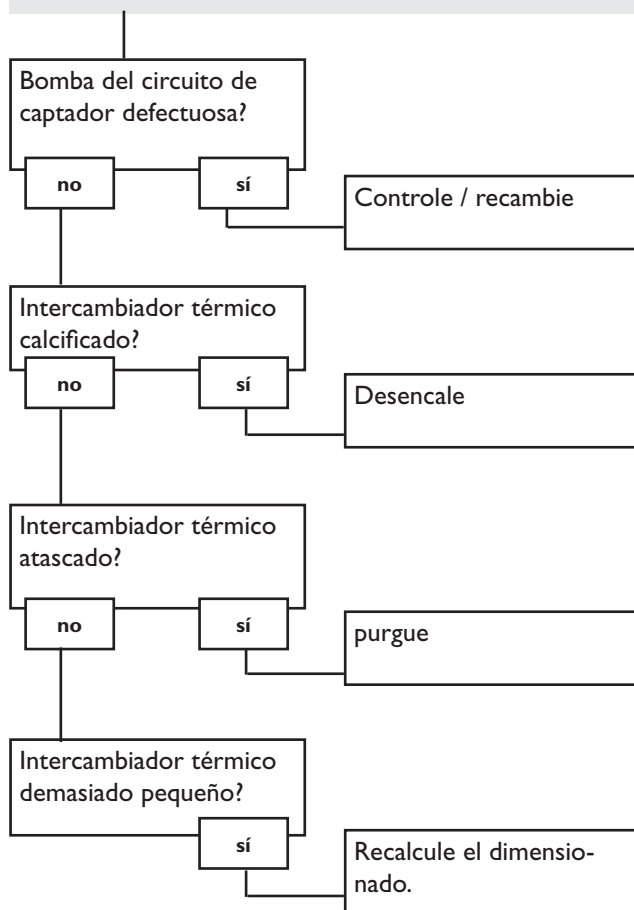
Bomba del circuito de captador defectuosa?

no

sí

Controle / recambie

Intercambiador térmico calcificado?

no

sí

Desencale

Intercambiador térmico atascado?

no

sí

purgue

Intercambiador térmico demasiado pequeño?

sí

Recalcule el dimensionado.